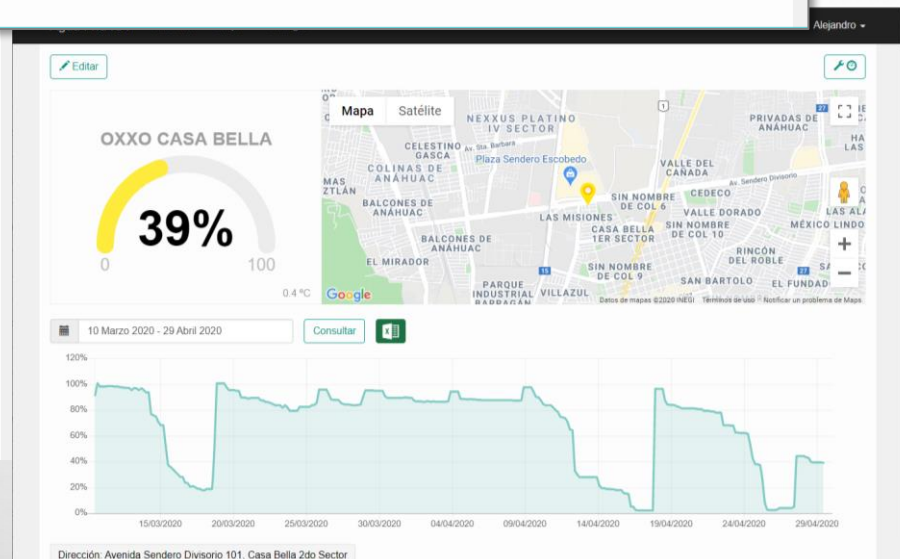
Alejandro ▾

Editar

OXXO CASA BELLA

39%

0

100

0.4 °C

Mapa

Satélite

NEXXUS PLATINO IV SECTOR

PRIVADAS DE ANAHUAC

CELESTINO GASCA

Av. Sta. Barbara

Plaza Sendero Escobedo

COLINAS DE ANÁHUAC

VALLE DEL CANADA

MZTLÁN

Av. Sendero Divisorio

BALCONES DE ANAHUAC

SIN NOMBRE DE COL 6

CEDECO

LAS MISIONES

VALLE DORADO

CASA BELLA 1ER SECTOR

SIN NOMBRE DE COL 10

MÉXICO LINDO

BALCONES DE ANÁHUAC

EL MIRADOR

RINCÓN DEL ROBLE

SIN NOMBRE DE COL 9

SAN BARTOLO

PARQUE INDUSTRIAL BARRAGÁN

VILLAZUL

EL FUNDAD

Google

Datos de mapas ©2020 INEGI

Términos de uso

Notificar un problema de Maps

10 Marzo 2020 - 29 Abril 2020

Consultar

120%

100%

80%

60%

40%

20%

0%

15/03/2020

20/03/2020

25/03/2020

30/03/2020

04/04/2020

09/04/2020

14/04/2020

19/04/2020

24/04/2020

29/04/2020

Dirección: Avenida Sendero Divisorio 101, Casa Bella 2do Sector